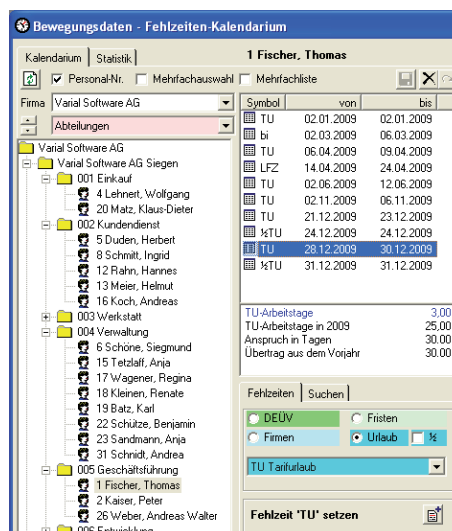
Bewegungsdaten - Fehlzeiten-Kalendarium

Kalendarium | Statistik

1 Fischer, Thomas

Personal-Nr. Mehrfachauswahl Mehrfachliste

Firma Varial Software AG

Abteilungen

Varial Software AG
Varial Software AG Siegen
001 Einkauf
4 Lehnert, Wolfgang
20 Matz, Klaus-Dieter
002 Kundendienst
5 Duden, Herbert
8 Schmitt, Ingrid
12 Rahn, Hannes
13 Meier, Helmut
16 Koch, Andreas
003 Werkstatt
004 Verwaltung
6 Schöne, Siegmund
15 Tetzlaff, Anja
17 Wagener, Regina
18 Kleinen, Renate
19 Batz, Karl
22 Schütze, Benjamin
23 Sandmann, Anja
31 Schnidt, Andrea
005 Geschäftsführung
1 Fischer, Thomas
2 Kaiser, Peter
26 Weber, Andreas Walter
006 Entwicklung

| Symbol | von | bis |
|---|---|---|
| TU | 02.01.2009 | 02.01.2009 |
| bi | 02.03.2009 | 06.03.2009 |
| TU | 06.04.2009 | 09.04.2009 |
| LFZ | 14.04.2009 | 24.04.2009 |
| TU | 02.06.2009 | 12.06.2009 |
| TU | 02.11.2009 | 06.11.2009 |
| TU | 21.12.2009 | 23.12.2009 |
| ½TU | 24.12.2009 | 24.12.2009 |
| TU | 28.12.2009 | 30.12.2009 |
| ½TU | 31.12.2009 | 31.12.2009 |

TU-Arbeitstage 3,00
TU-Arbeitstage in 2009 25,00
Anspruch in Tagen 30.00
Übertrag aus dem Vorjahr 30.00

Fehlzeiten | Suchen

DEÜV
Fristen
Firmen
Urlaub
½

TU Tarifurlaub

Fehlzeit 'TU' setzen